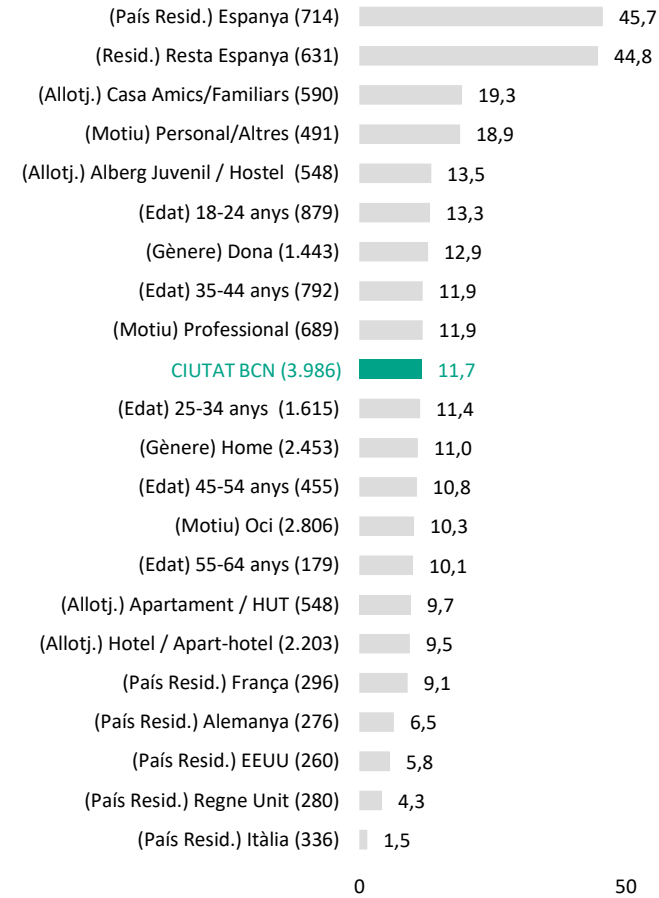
| | |
|---|---|
| (País Resid.) Espanya (714) | 45,7 |
| (Resid.) Resta Espanya (631) | 44,8 |
| (Allotj.) Casa Amics/Familiars (590) | 19,3 |
| (Motiu) Personal/Altres (491) | 18,9 |
| (Allotj.) Alberg Juvenil / Hostel (548) | 13,5 |
| (Edat) 18-24 anys (879) | 13,3 |
| (Gènere) Dona (1.443) | 12,9 |
| (Edat) 35-44 anys (792) | 11,9 |
| (Motiu) Professional (689) | 11,9 |
| CIUTAT BCN (3.986) | 11,7 |
| (Edat) 25-34 anys (1.615) | 11,4 |
| (Gènere) Home (2.453) | 11,0 |
| (Edat) 45-54 anys (455) | 10,8 |
| (Motiu) Oci (2.806) | 10,3 |
| (Edat) 55-64 anys (179) | 10,1 |
| (Allotj.) Apartament / HUT (548) | 9,7 |
| (Allotj.) Hotel / Apart-hotel (2.203) | 9,5 |
| (País Resid.) França (296) | 9,1 |
| (País Resid.) Alemanya (276) | 6,5 |
| (País Resid.) EEUU (260) | 5,8 |
| (País Resid.) Regne Unit (280) | 4,3 |
| (País Resid.) Itàlia (336) | 1,5 |

0
50